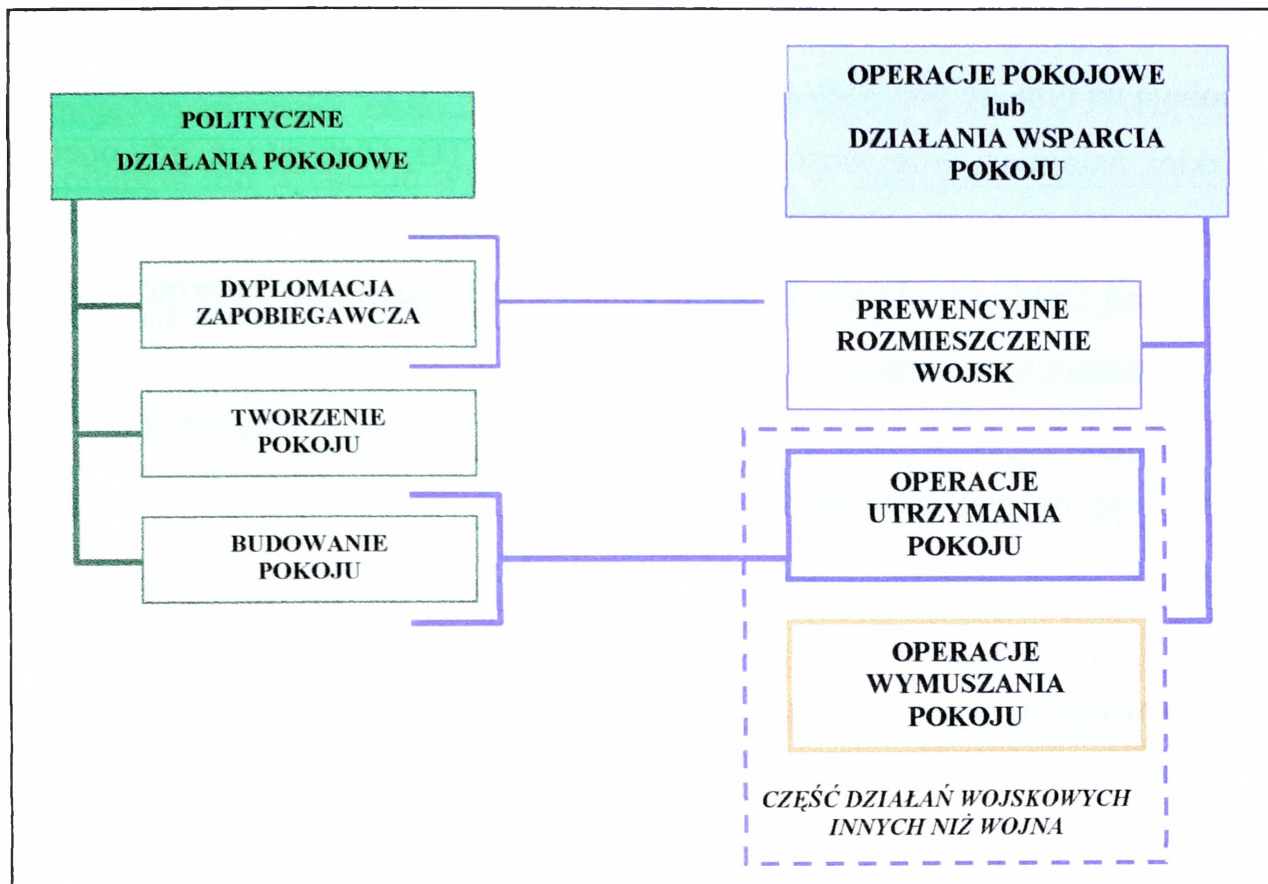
POLITYCZNE
DZIAŁANIA POKOJOWE

OPERACJE POKOJOWE
lub
DZIAŁANIA WSPARCIA POKOJU

DYPLOMACJA ZAPOBIEGAWCZA

PREWENCYJNE ROZMIESZCZENIE WOJSK

TWORZENIE POKOJU

OPERACJE UTRZYMANIA POKOJU

BUDOWANIE POKOJU

OPERACJE WYMUSZANIA POKOJU

CZĘŚĆ DZIAŁAŃ WOJSKOWYCH INNYCH NIŻ WOJNA